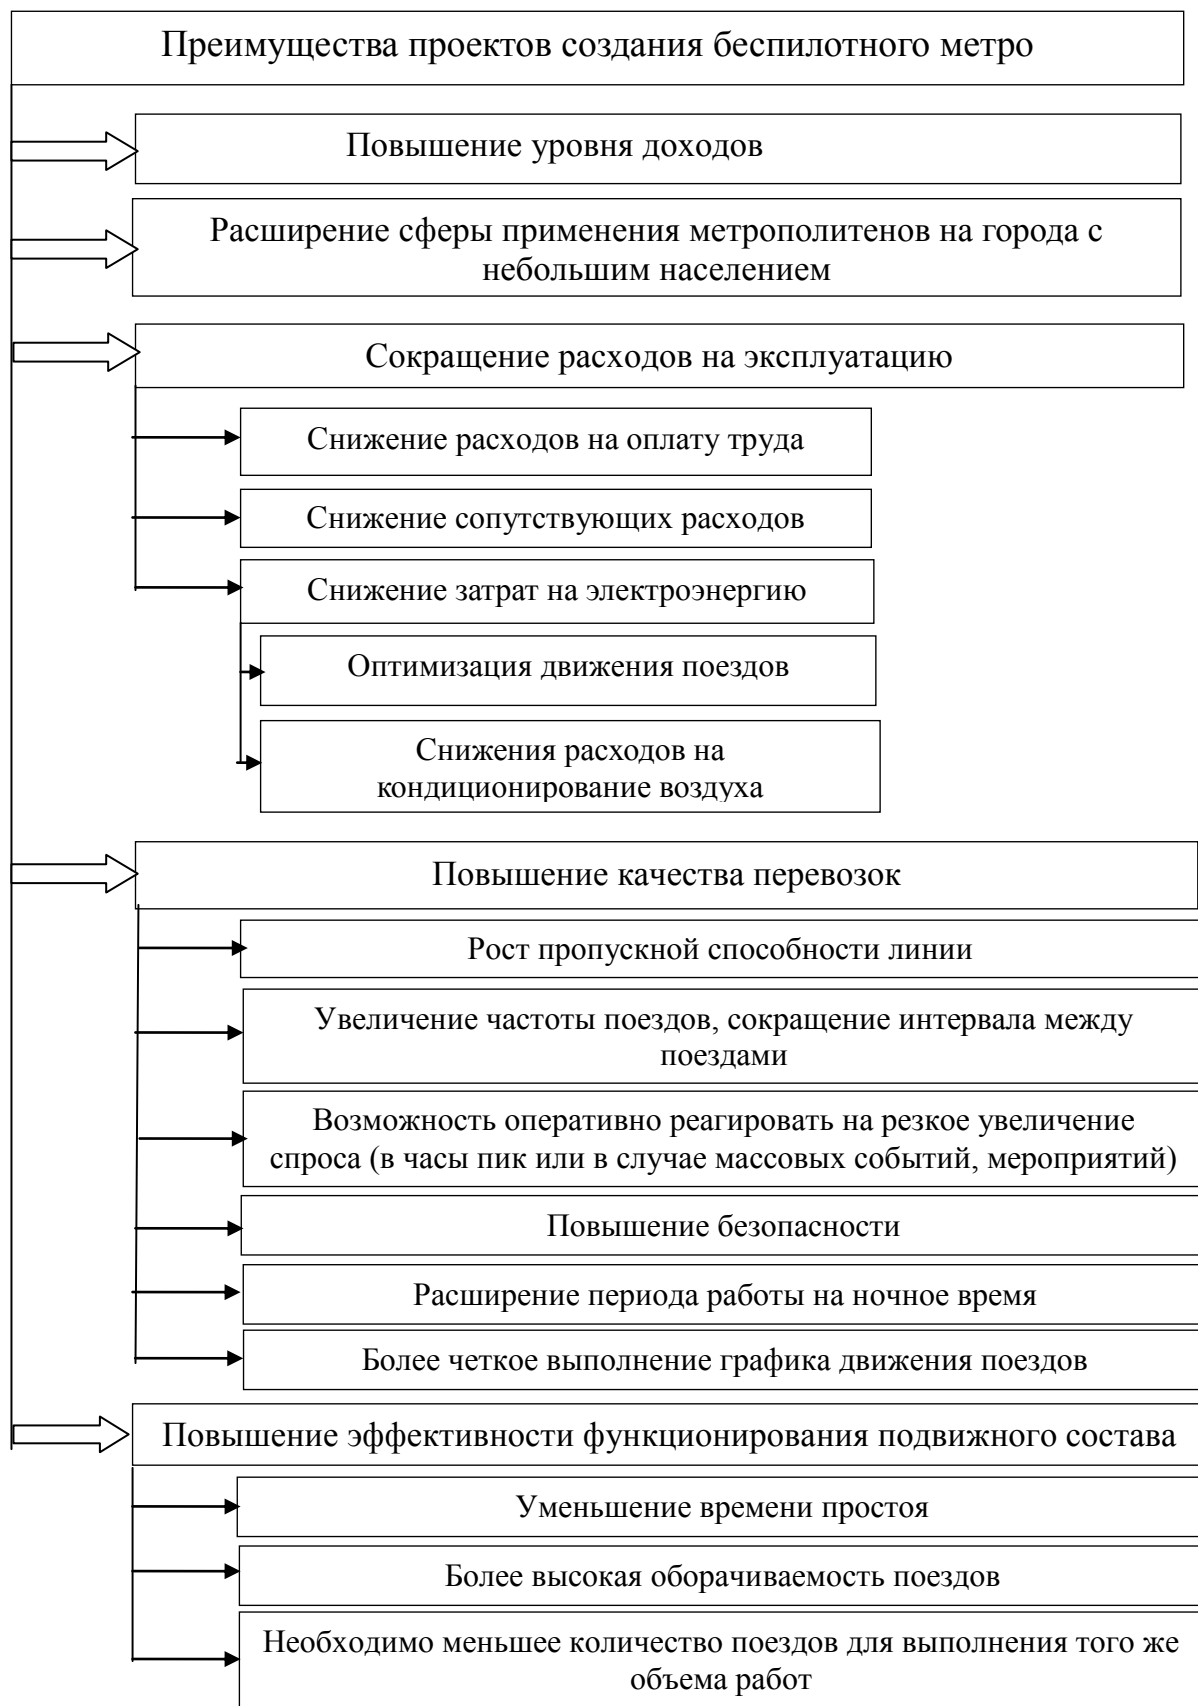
Преимущества проектов создания беспилотного метро

Повышение уровня доходов

Расширение сферы применения метрополитенов на города с небольшим населением

Сокращение расходов на эксплуатацию

Снижение расходов на оплату труда

Снижение сопутствующих расходов

Снижение затрат на электроэнергию

Оптимизация движения поездов

Снижения расходов на кондиционирование воздуха

Повышение качества перевозок

Рост пропускной способности линии

Увеличение частоты поездов, сокращение интервала между поездами

Возможность оперативно реагировать на резкое увеличение спроса (в часы пик или в случае массовых событий, мероприятий)

Повышение безопасности

Расширение периода работы на ночное время

Более четкое выполнение графика движения поездов

Повышение эффективности функционирования подвижного состава

Уменьшение времени простоя

Более высокая оборачиваемость поездов

Необходимо меньшее количество поездов для выполнения того же объема работ